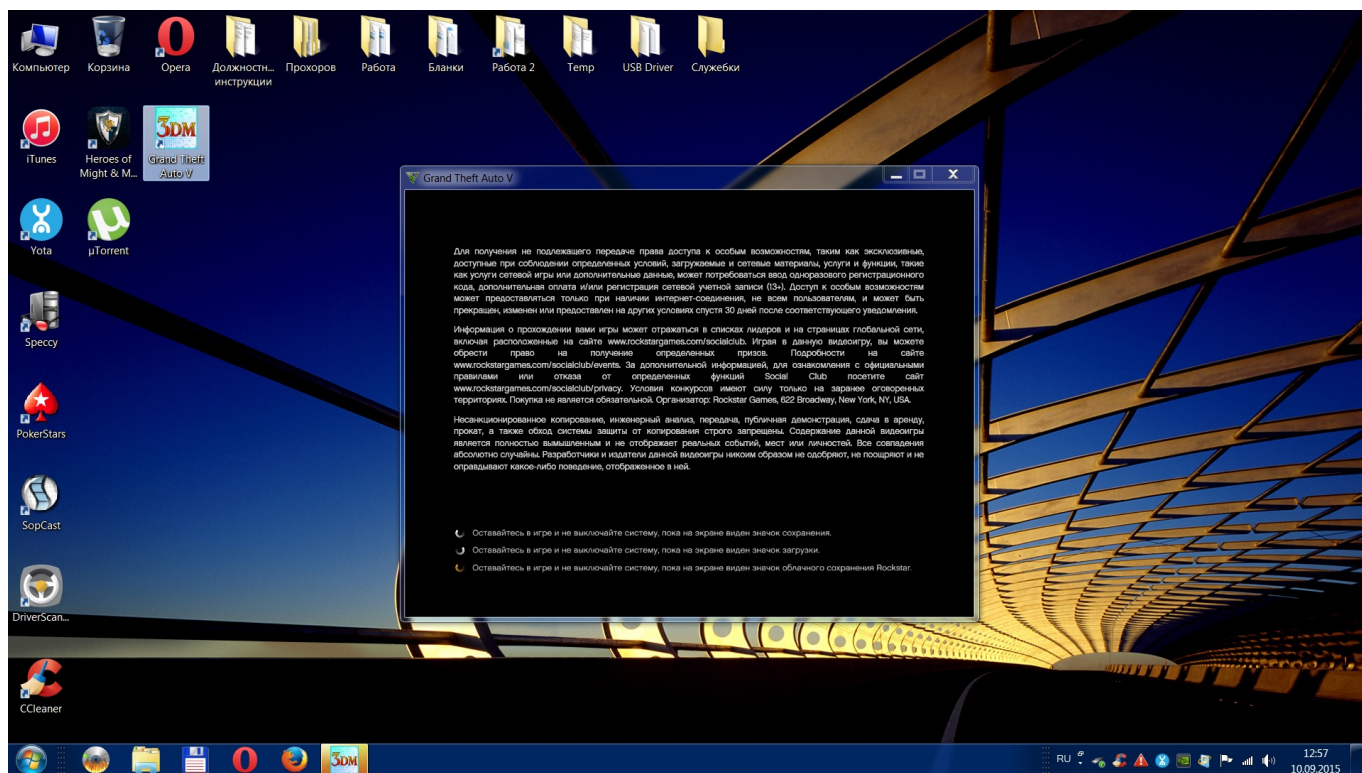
Компьютер Корзина Opera Должностн... инструкции Прохоров Работа Бланки Работа 2 Temp USB Driver Служебки

iTunes Heroes of Might & M... Grand Theft Auto V

Yota µTorrent

Speccy

PokerStars

SopCast

DriverScan...

CCleaner

Grand Theft Auto V

Для получения не подлежащего передаче права доступа к особым возможностям, таким как эксклюзивные, доступные при соблюдении определенных условий, загружаемые и сетевые материалы, услуги и функции, такие как услуги сетевой игры или дополнительные данные, может потребоваться ввод одноразового регистрационного кода, дополнительная оплата и/или регистрация сетевой учетной записи (13+). Доступ к особым возможностям может предоставляться только при наличии интернет-соединения, не всем пользователям, и может быть прекращен, изменен или предоставлен на других условиях спустя 30 дней после соответствующего уведомления.

Информация о прохождении вами игры может отражаться в списках лидеров и на страницах глобальной сети, включая расположенные на сайте www.rockstargames.com/socialclub. Играя в данную видеоигру, вы можете обрести право на получение определенных призов. Подробности на сайте www.rockstargames.com/socialclub/events. За дополнительной информацией, для ознакомления с официальными правилами или отказа от определенных функций Social Club посетите сайт www.rockstargames.com/socialclub/privacy. Условия конкурсов имеют силу только на заранее оговоренных территориях. Покупка не является обязательной. Организатор: Rockstar Games, 622 Broadway, New York, NY, USA.

Несанкционированное копирование, инженерный анализ, передача, публичная демонстрация, сдача в аренду, прокат, а также обход системы защиты от копирования строго запрещены. Содержание данной видеоигры является полностью вымышленным и не отображает реальных событий, мест или личностей. Все совпадения абсолютно случайны. Разработчики и издатели данной видеоигры никоим образом не одобряют, не поощряют и не оправдывают какое-либо поведение, отображенное в ней.

Оставайтесь в игре и не выключайте систему, пока на экране виден значок сохранения.
Оставайтесь в игре и не выключайте систему, пока на экране виден значок загрузки.
Оставайтесь в игре и не выключайте систему, пока на экране виден значок облачного сохранения Rockstar.

RU 12:57 10.09.2015